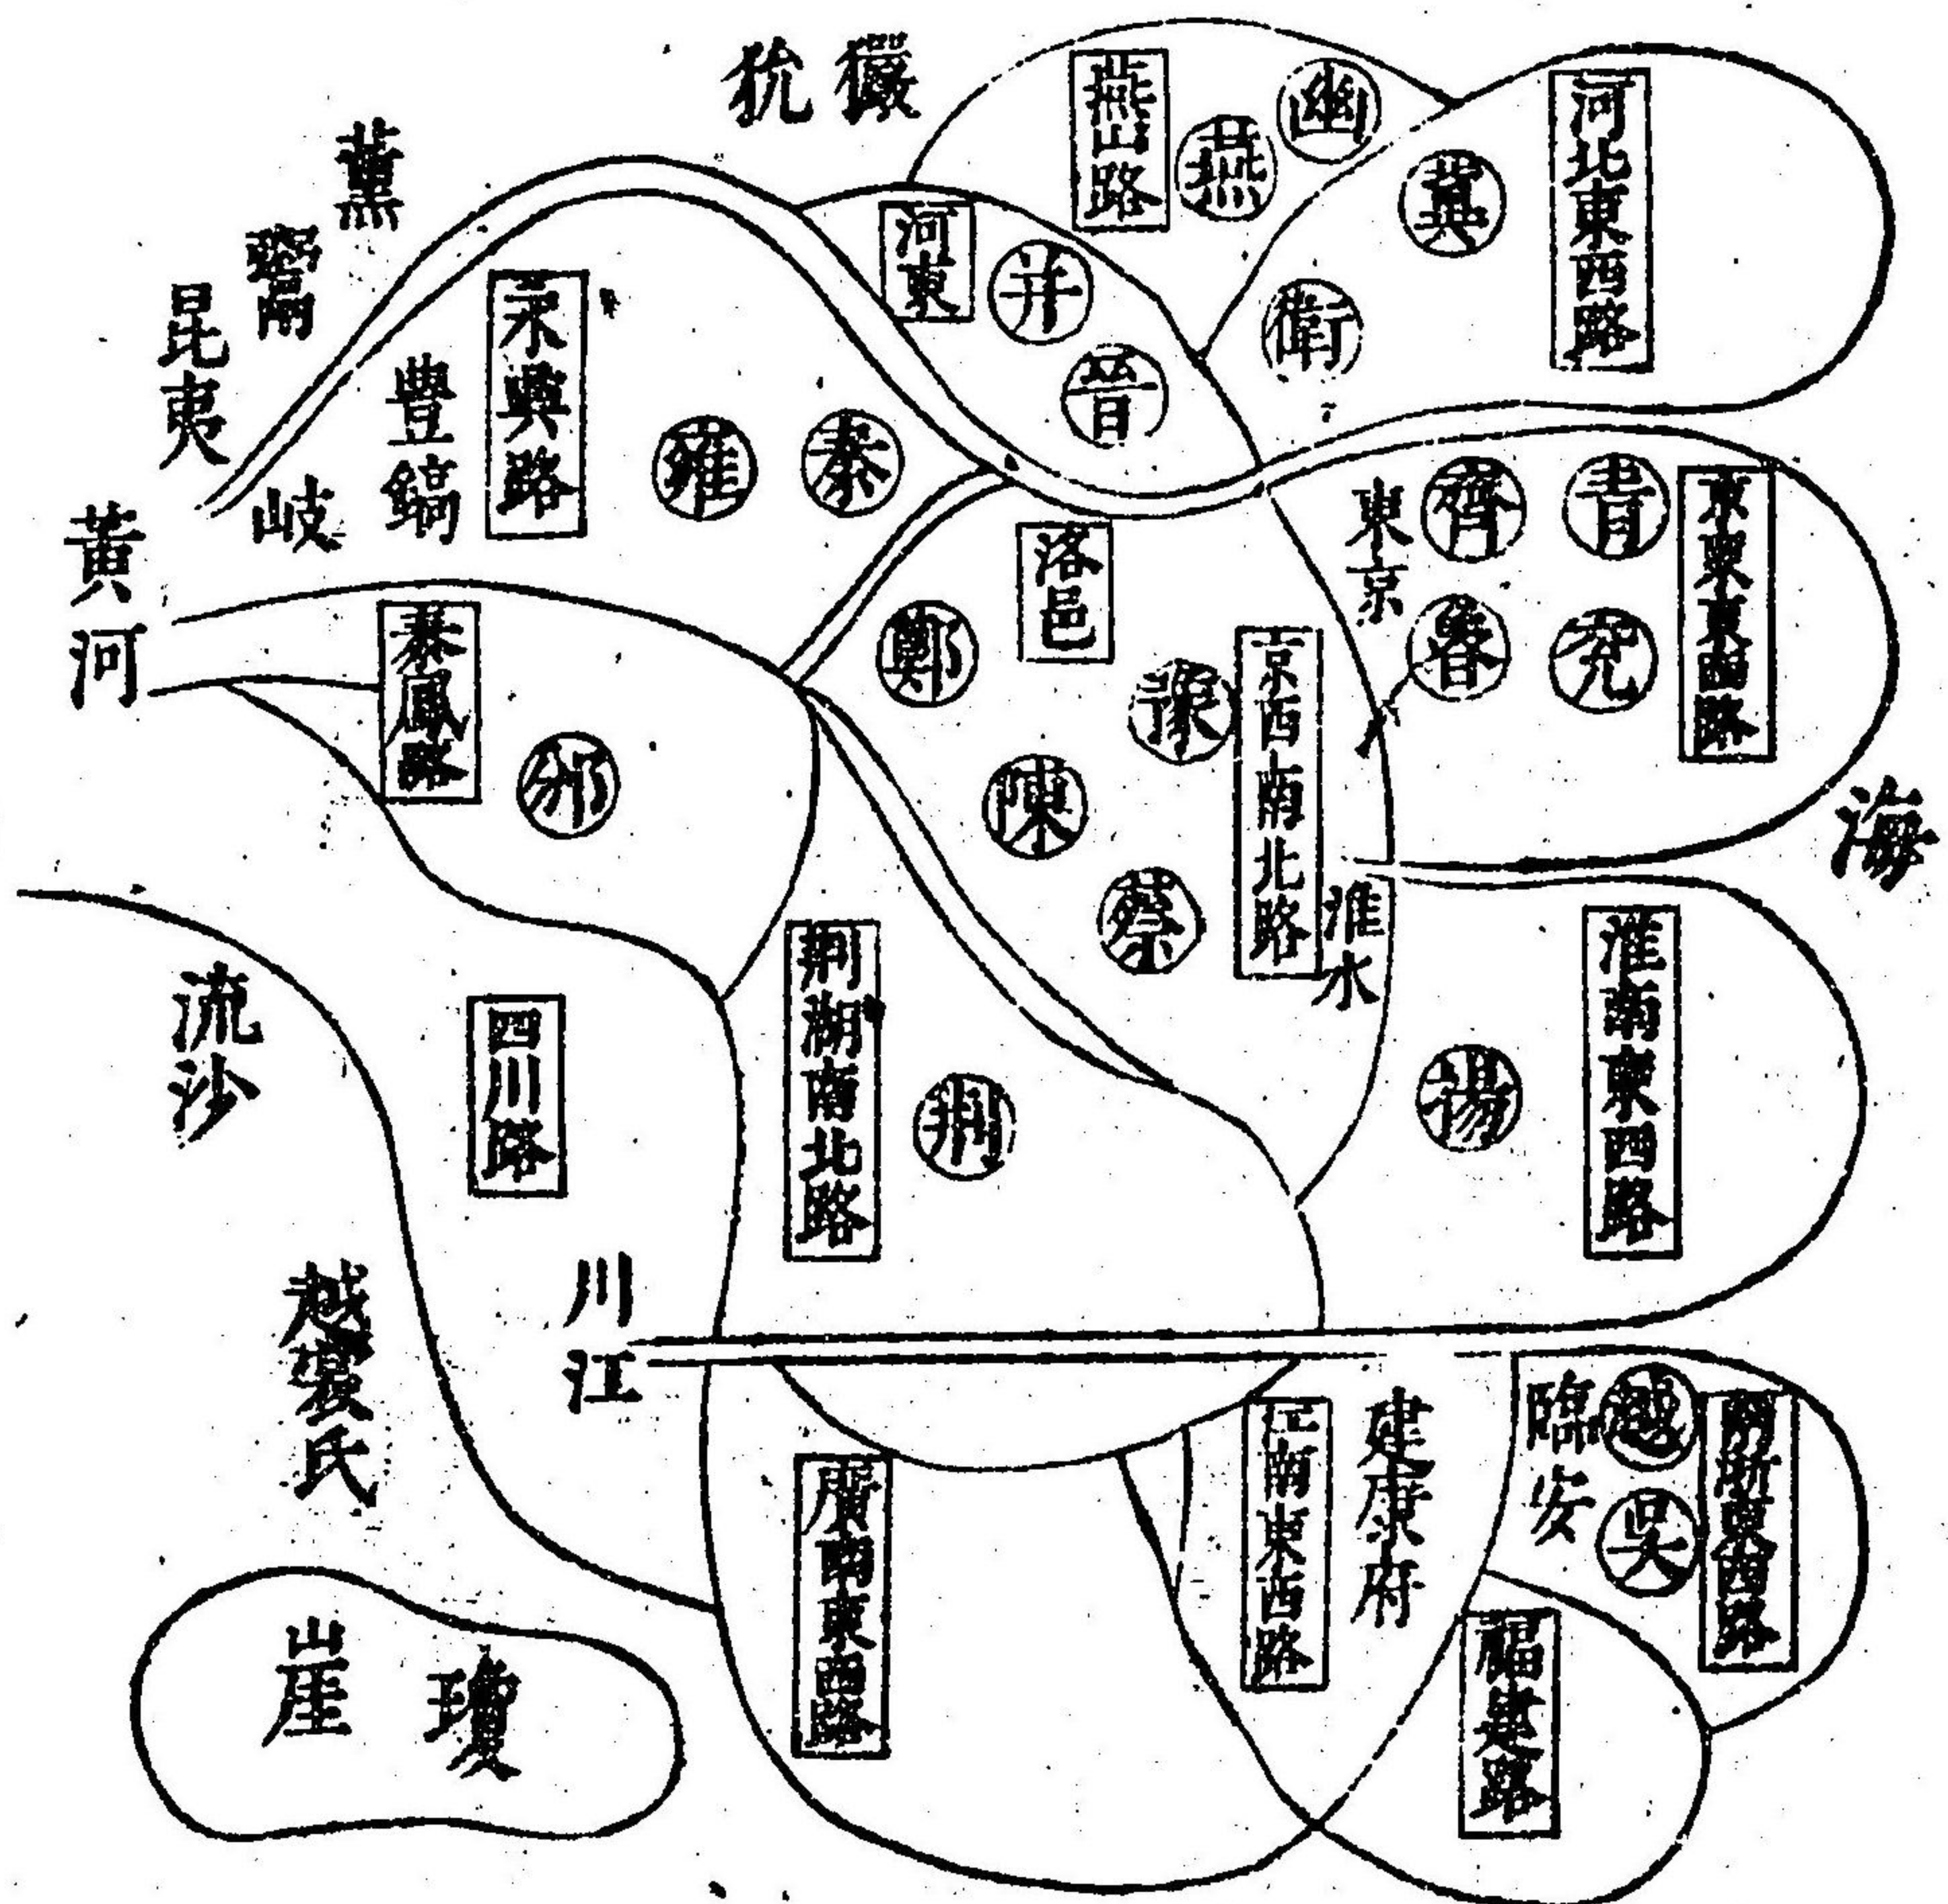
獫狁
燕山路
幽
燕
河北東西路
冀
衛
薰
鬻
昆夷
河東
并
晉
永興路
豐
鎬
岐
雍
秦
黃河
洛邑
東京
齊
青
京東東西路
鄭
魯
兗
秦鳳路
豫
京西南北路
邠
陳
蔡
淮水
海
流沙
荊湖南北路
淮南東西路
四川路
荊
揚
川
江
越裳氏
建康府
臨安
越
兩浙東西路
廣南東西路
江南東西路
吳
福建路
瓊
崖
山